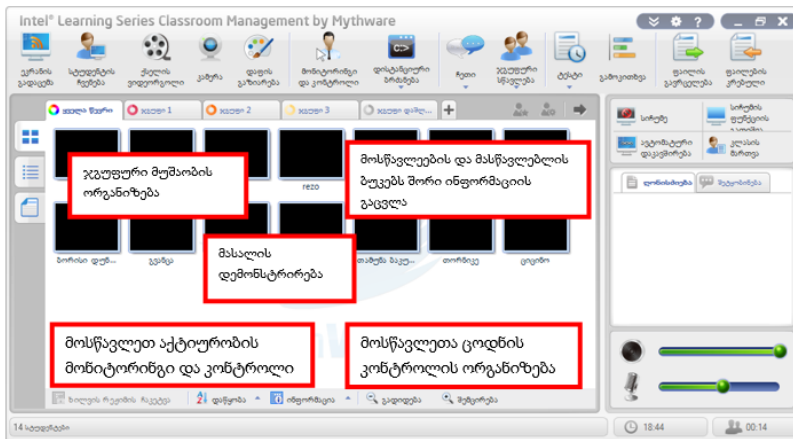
Intel® Learning Series Classroom Management by Mythware

ეკრანის გადაცემა
სტუდენტის ჩვენება
ქილის ვიდეოჩვენება
კამერა
ფაილის გაზიარება
მონიტორინგი და კონტროლი
დისტანციური ბრძანება
ჩატი
ჯგუფური სწავლება
ტესტი
გამოკითხვა
ფაილის გაგზავნა
ფაილების შეგროვება

ყველა წევრი
ჯგუფი 1
ჯგუფი 2
ჯგუფი 3
ჯგუფი დამ...

rezo

ჯგუფური მუშაობის ორგანიზება

მოსწავლეების და მასწავლებლის ბუკებს შორის ინფორმაციის გაცვლა

მასალის დემონსტრირება

მოსწავლეთ აქტიურობის მონიტორინგი და კონტროლი

მოსწავლეთა ცოდნის კონტროლის ორგანიზება

სიჩუმე
სისტემის ფუნქციის ...
აუტომატური დაკავშირება
კლასის მართვა
ღონისძიება
შეტყობინება

14 სტუდენტი
18:44
00:14